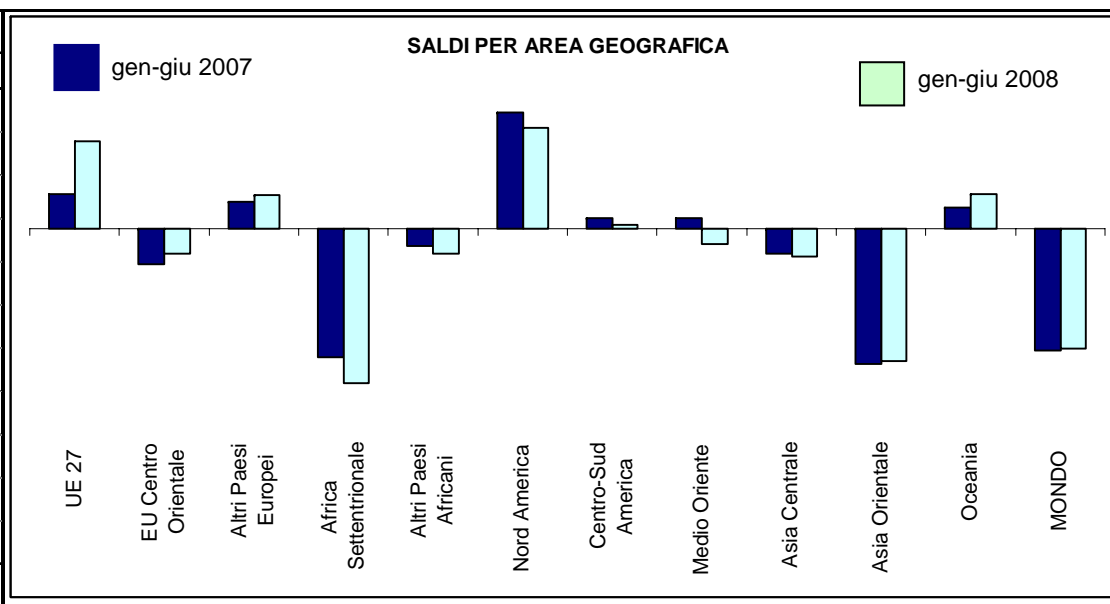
SALDI PER AREA GEOGRAFICA

gen-giu 2007

gen-giu 2008

UE 27

EU Centro Orientale

Altri Paesi Europei

Africa Settentrionale

Altri Paesi Africani

Nord America

Centro-Sud America

Medio Oriente

Asia Centrale

Asia Orientale

Oceania

MONDO